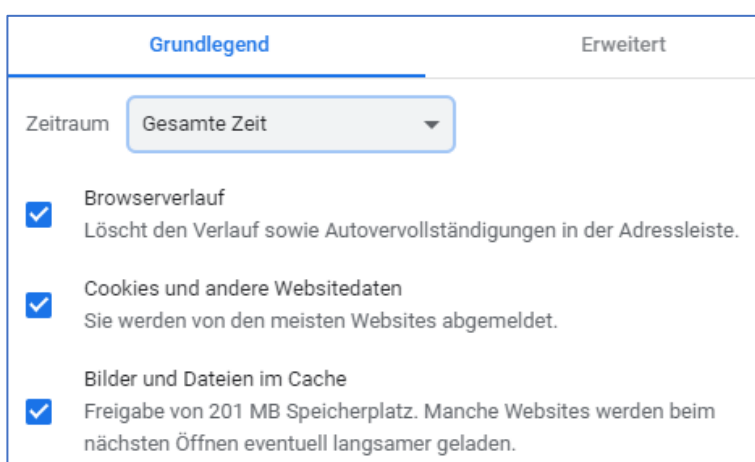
Grundlegend

Erweitert

Zeitraum

Gesamte Zeit

Browserverlauf
Löscht den Verlauf sowie Autovervollständigungen in der Adressleiste.

Cookies und andere Websitedaten
Sie werden von den meisten Websites abgemeldet.

Bilder und Dateien im Cache
Freigabe von 201 MB Speicherplatz. Manche Websites werden beim nächsten Öffnen eventuell langsamer geladen.